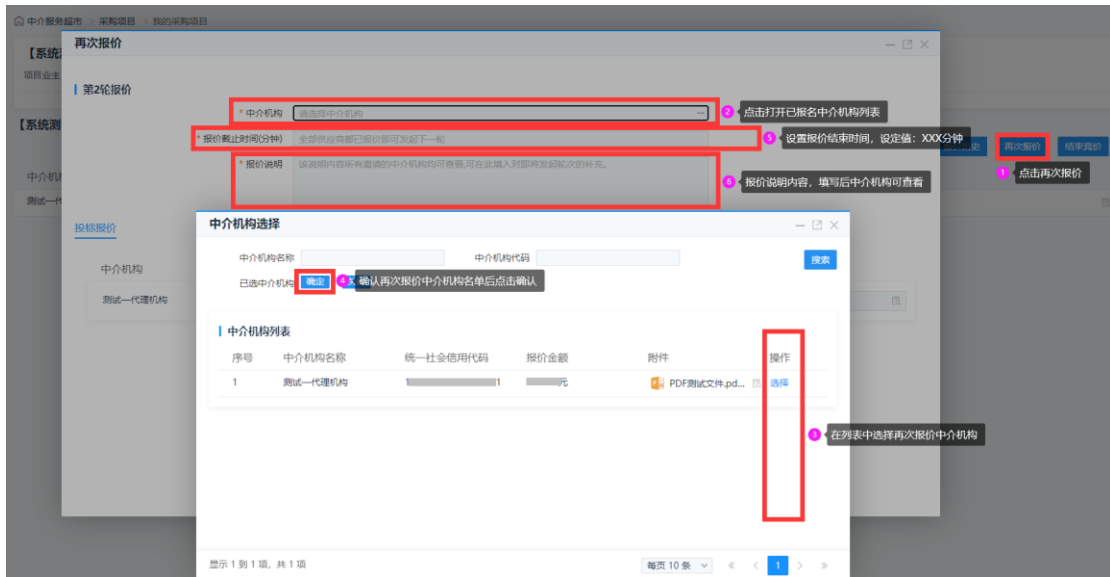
中介服务超市 > 采购项目 > 我的采购项目

【系统
项目业主

【系统测

中介机构
测试一代

投标报价

中介机构
测试一代理机构

再次报价

第2轮报价

* 中介机构 请选择中介机构
2 点击打开已报名中介机构列表

* 报价截止时间(分钟) 全部供应商都已报价即可发起下一轮
5 设置报价结束时间，设定值：XXX分钟

* 报价说明 该说明内容所有邀请的中介机构可查看,可在此填入对即将发起轮次的补充。
6 报价说明内容，填写后中介机构可查看

再次报价 结束报价
1 点击再次报价

中介机构选择

中介机构名称 中介机构代码 搜索

已选中介机构 确定
4 确认再次报价中介机构名单后点击确认

中介机构列表

| 序号 | 中介机构名称 | 统一社会信用代码 | 报价金额 | 附件 | 操作 |
|---|---|---|---|---|---|
| 1 | 测试一代理机构 | 1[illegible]1 | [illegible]元 | PDF测试文件.pd... | 选择 |

3 在列表中选择再次报价中介机构

显示 1 到 1 项，共 1 项

每页 10 条 1